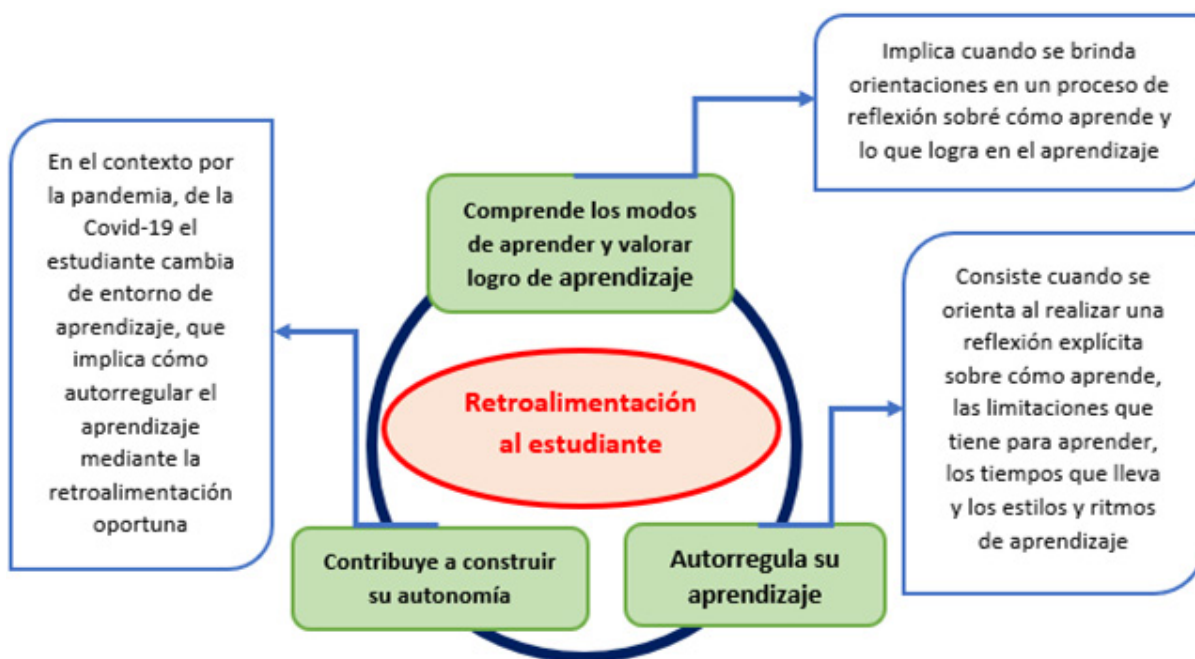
Retroalimentación al estudiante

Comprende los modos de aprender y valorar logro de aprendizaje

Implica cuando se brinda orientaciones en un proceso de reflexión sobré cómo aprende y lo que logra en el aprendizaje

Autorregula su aprendizaje

Consiste cuando se orienta al realizar una reflexión explícita sobre cómo aprende, las limitaciones que tiene para aprender, los tiempos que lleva y los estilos y ritmos de aprendizaje

Contribuye a construir su autonomía

En el contexto por la pandemia, de la Covid-19 el estudiante cambia de entorno de aprendizaje, que implica cómo autorregular el aprendizaje mediante la retroalimentación oportuna